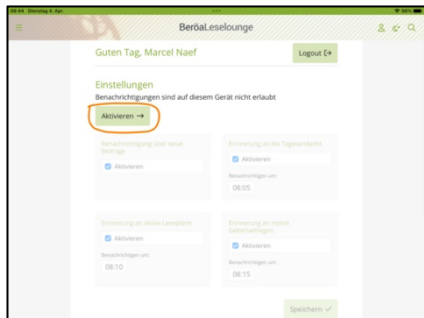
08:44 Dienstag 4. Apr.

BeröaLeselounge

Guten Tag, Marcel Naef

Logout

Einstellungen

Benachrichtigungen sind auf diesem Gerät nicht erlaubt

Aktivieren →

Benachrichtigung über neue Beiträge

Aktivieren

Erinnerung an die Tageseinheit

Aktivieren

Benachrichtigen um:

08:05

Erinnerung an deine Lesepläne

Aktivieren

Benachrichtigen um:

08:10

Erinnerung an meine Gebetsanliegen

Aktivieren

Benachrichtigen um:

08:15

Speichern ✓